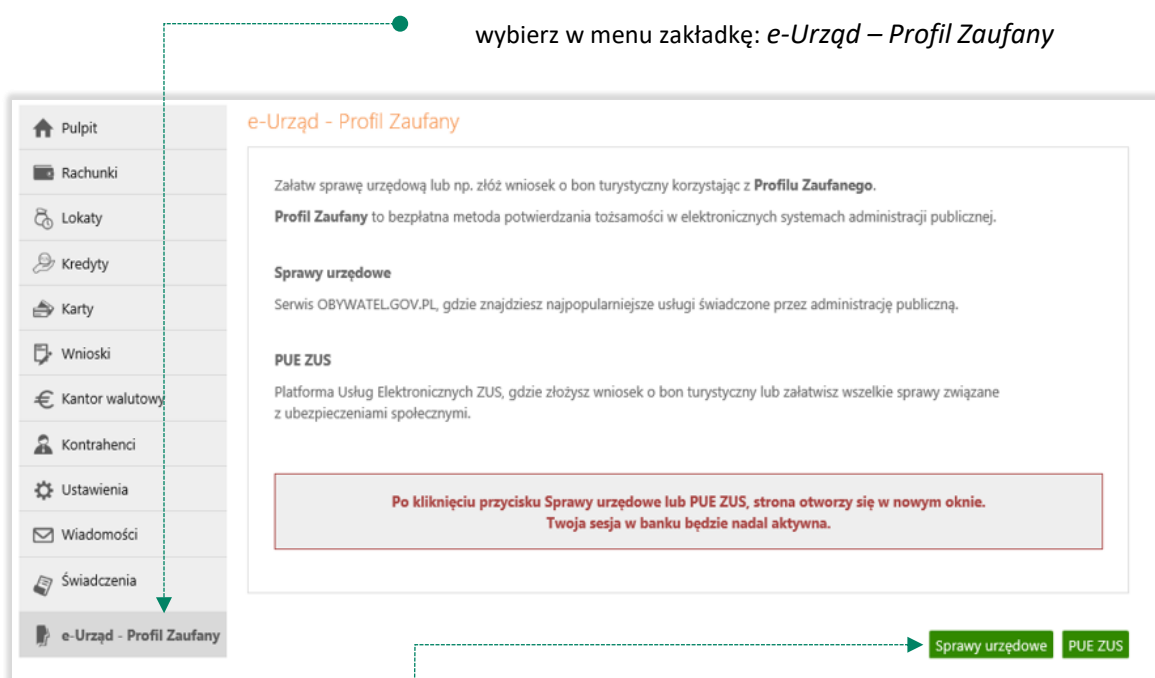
wybierz w menu zakładkę: *e-Urząd – Profil Zaufany*

Pulpit
Rachunki
Lokaty
Kredyty
Karty
Wnioski
Kantor walutowy
Kontrahenci
Ustawienia
Wiadomości
Świadczenia
e-Urząd - Profil Zaufany

e-Urząd - Profil Zaufany

Załatw sprawę urzędową lub np. złóż wniosek o bon turystyczny korzystając z **Profilu Zaufanego**.

**Profil Zaufany** to bezpłatna metoda potwierdzania tożsamości w elektronicznych systemach administracji publicznej.

**Sprawy urzędowe**

Serwis OBYWATEL.GOV.PL, gdzie znajdziesz najpopularniejsze usługi świadczone przez administrację publiczną.

**PUE ZUS**

Platforma Usług Elektronicznych ZUS, gdzie złożysz wniosek o bon turystyczny lub załatwisz wszelkie sprawy związane z ubezpieczeniami społecznymi.

**Po kliknięciu przycisku Sprawy urzędowe lub PUE ZUS, strona otworzy się w nowym oknie.**
**Twoja sesja w banku będzie nadal aktywna.**

Sprawy urzędowe
PUE ZUS